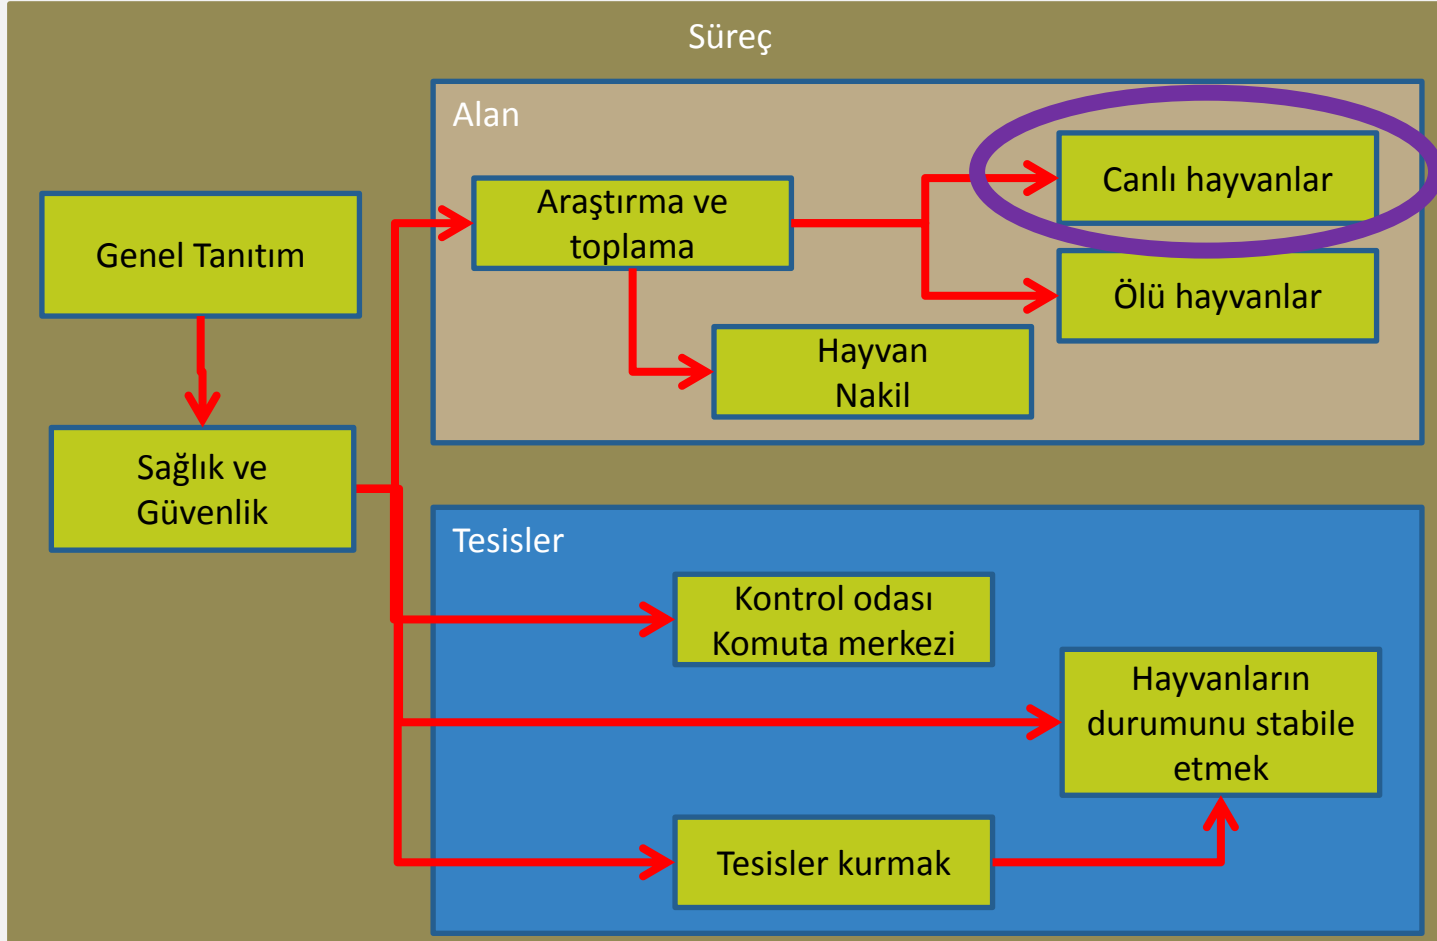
Süreç

Genel Tanıtım

Sağlık ve Güvenlik

Alan

Araştırma ve toplama

Canlı hayvanlar

Ölü hayvanlar

Hayvan Nakil

Tesisler

Kontrol odası Komuta merkezi

Hayvanların durumunu stabile etmek

Tesisler kurmak